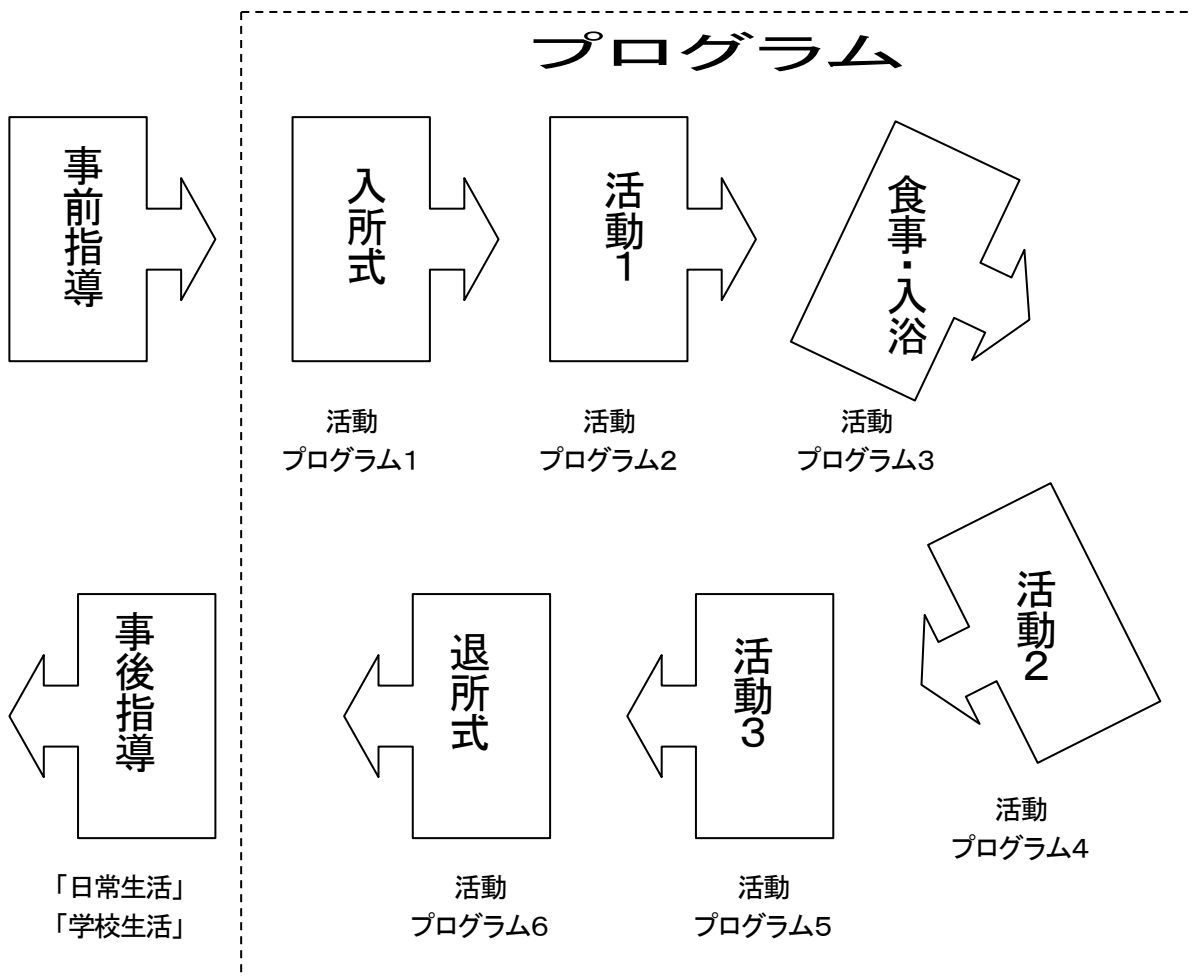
プログラム

事前指導

入所式

活動
プログラム1

活動1

活動
プログラム2

食事・入浴

活動
プログラム3

活動2

活動
プログラム4

活動3

活動
プログラム5

退所式

活動
プログラム6

事後指導

「日常生活」
「学校生活」